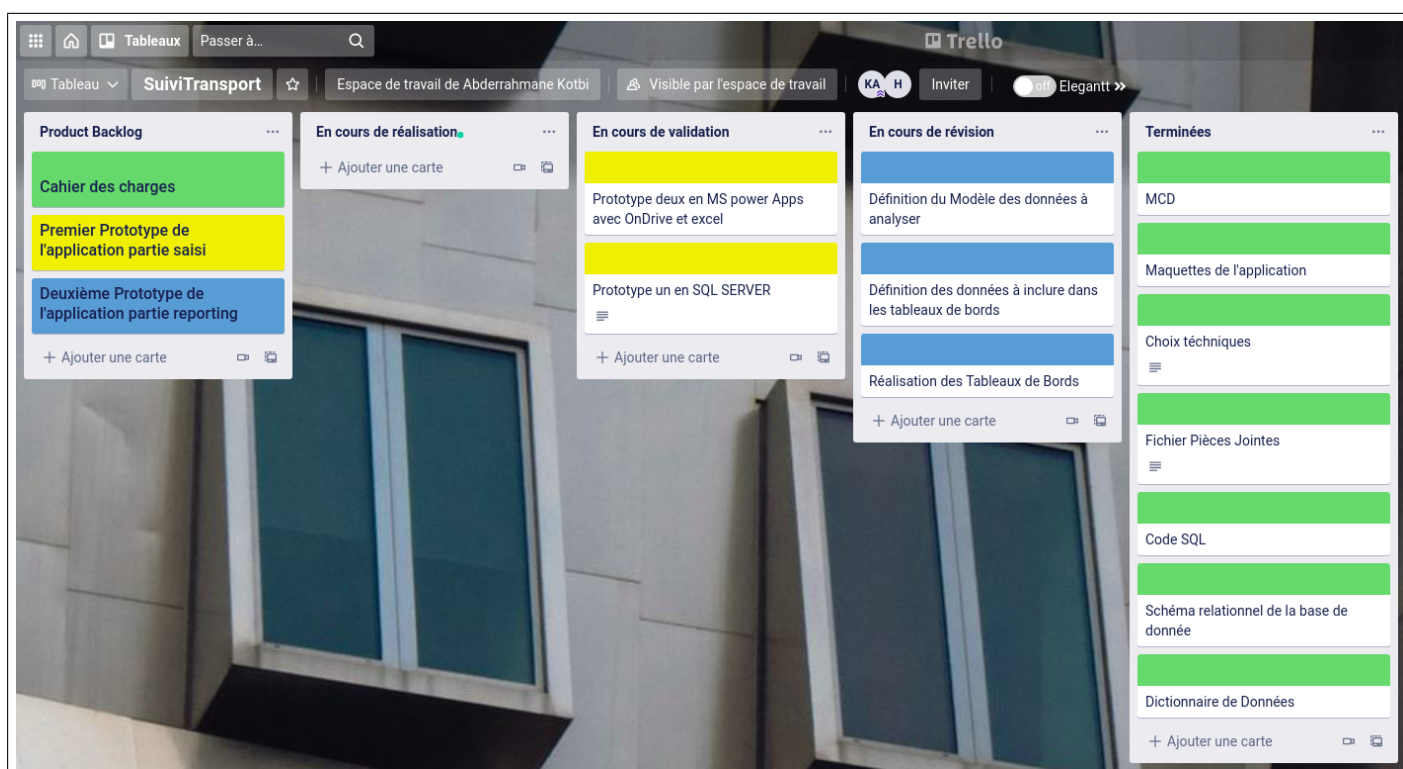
Tableaux Passer à...

Trello

Tableau SuiviTransport Espace de travail de Abderrahmane Kotbi Visible par l'espace de travail KA H Inviter off Elegantt »

Product Backlog ...

Cahier des charges

Premier Prototype de l'application partie saisi

Deuxième Prototype de l'application partie reporting

+ Ajouter une carte

En cours de réalisation ...

+ Ajouter une carte

En cours de validation ...

Prototype deux en MS power Apps avec OnDrive et excel

Prototype un en SQL SERVER

+ Ajouter une carte

En cours de révision ...

Définition du Modèle des données à analyser

Définition des données à inclure dans les tableaux de bords

Réalisation des Tableaux de Bords

+ Ajouter une carte

Terminées ...

MCD

Maquettes de l'application

Choix téchniques

Fichier Pièces Jointes

Code SQL

Schéma relationnel de la base de donnée

Dictionnaire de Données

+ Ajouter une carte